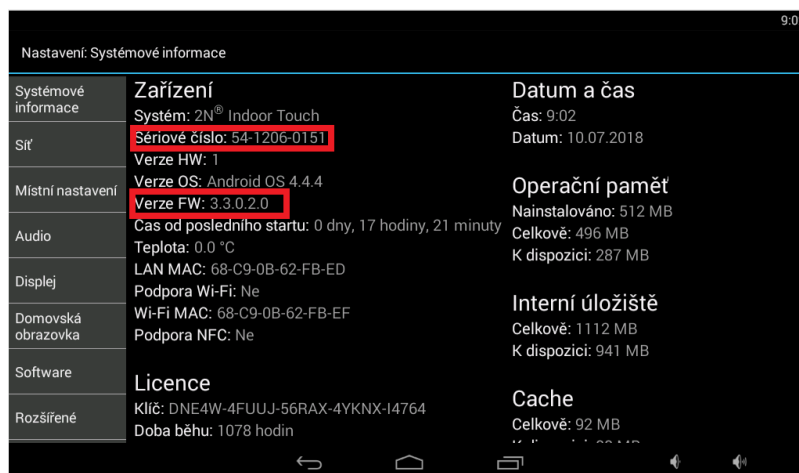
9:0

Nastavení: Systémové informace

Systémové informace

Síť

Místní nastavení

Audio

Displej

Domovská obrazovka

Software

Rozšířené

Zařízení

Systém: 2N® Indoor Touch

Sériové číslo: 54-1206-0151

Verze HW: 1

Verze OS: Android OS 4.4.4

Verze FW: 3.3.0.2.0

Čas od posledního startu: 0 dny, 17 hodiny, 21 minuty

Teplota: 0.0 °C

LAN MAC: 68-C9-0B-62-FB-ED

Podpora Wi-Fi: Ne

Wi-Fi MAC: 68-C9-0B-62-FB-EF

Podpora NFC: Ne

Licence

Klíč: DNE4W-4FUUJ-56RAX-4YKNX-I4764

Doba běhu: 1078 hodin

Datum a čas

Čas: 9:02

Datum: 10.07.2018

Operační paměť

Nainstalováno: 512 MB

Celkově: 496 MB

K dispozici: 287 MB

Interní úložiště

Celkově: 1112 MB

K dispozici: 941 MB

Cache

Celkově: 92 MB

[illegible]